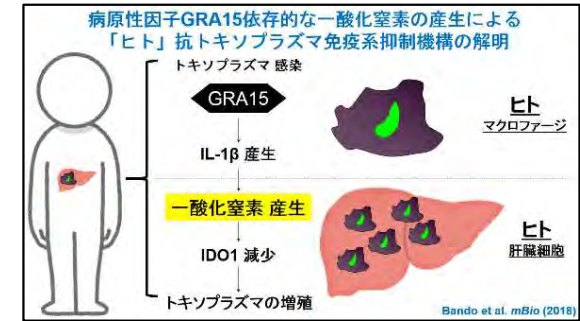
病原性因子GRA15依存的な一酸化窒素の産生による
「ヒト」抗トキソプラズマ免疫系抑制機構の解明

トキソプラズマ 感染

GRA15

IL-1β 産生

一酸化窒素 産生

IDO1 減少

トキソプラズマの増殖

ヒト
マクロファージ

ヒト
肝臓細胞

Bando et al. mBio (2018)